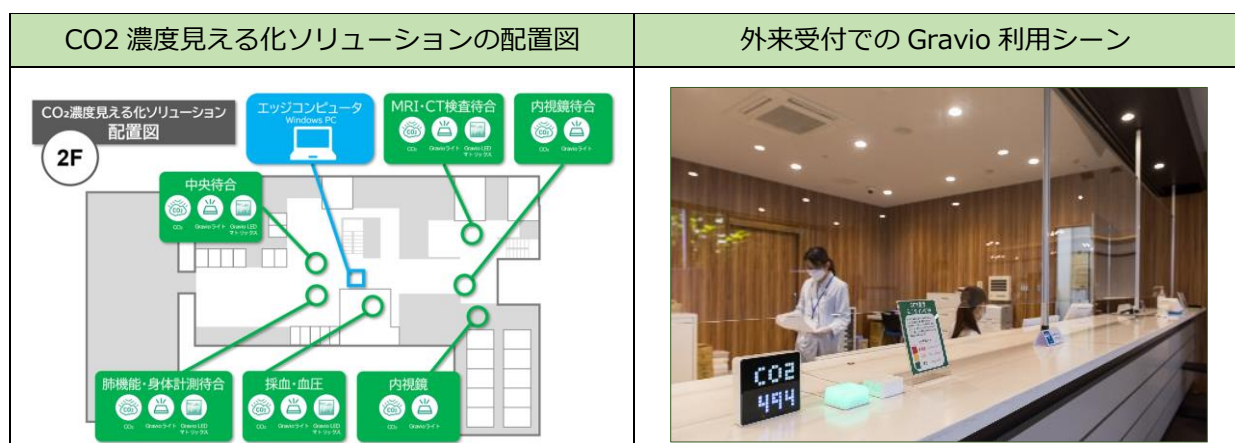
| CO2 濃度見える化ソリューションの配置図 | 外来受付での Gravio 利用シーン |
|---|---|
| CO₂濃度見える化ソリューション 配置図 2F エッジコンピュータ Windows PC MRI・CT検査待合 CO₂ Gravioライト Gravio LED マトリックス 内視鏡待合 CO₂ Gravioライト 中央待合 CO₂ Gravioライト Gravio LED マトリックス 肺機能・身体計測待合 CO₂ Gravioライト Gravio LED マトリックス 採血・血圧 CO₂ Gravioライト Gravio LED マトリックス 内視鏡 CO₂ Gravioライト | CO2 494 |